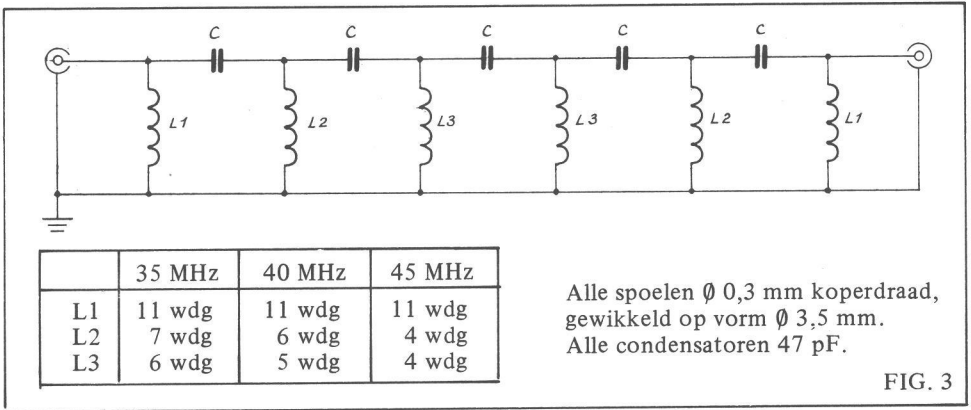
C C C C C

L1 L2 L3 L3 L2 L1

| | 35 MHz | 40 MHz | 45 MHz |
|---|---|---|---|
| L1 | 11 wdg | 11 wdg | 11 wdg |
| L2 | 7 wdg | 6 wdg | 4 wdg |
| L3 | 6 wdg | 5 wdg | 4 wdg |

Alle spoelen ∅ 0,3 mm koperdraad, gewikkeld op vorm ∅ 3,5 mm. Alle condensatoren 47 pF.

FIG. 3